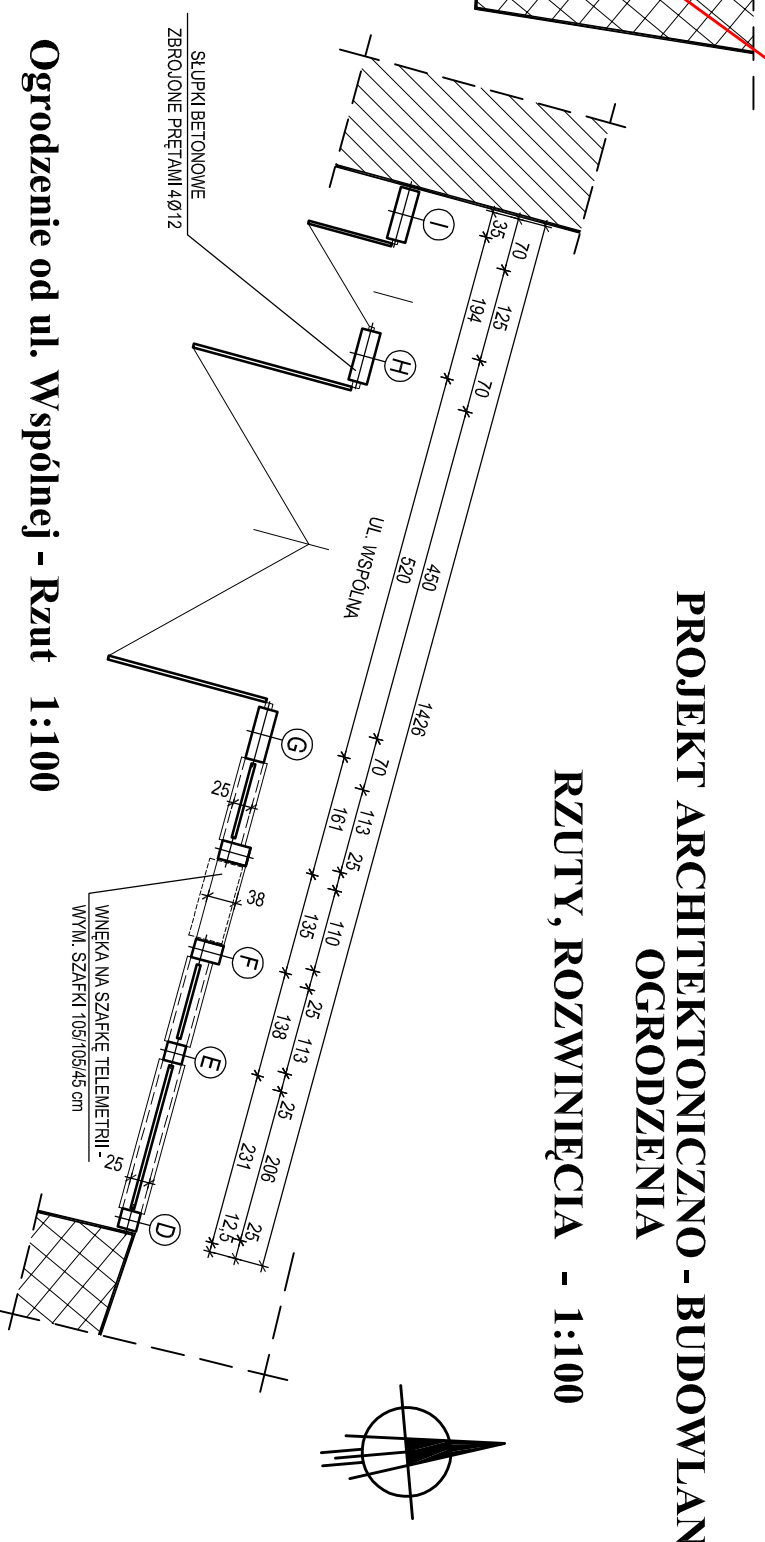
PROJEKT ARCHITEKTONICZNO - BUDOWLAN
OGRODZENIA
RZUTY, ROZWINIĘCIA - 1:100

SŁUPKI BETONOWE
ZBROJONE PRĘTAMI 4Ø12

I
H
G
F
E
D

UL. WSPÓLNA

70
35
125
194
70
450
520
1426
70
113
161
25
110
135
25
138
113
25
206
231
25
12,5
25
38
25

WNĘKA NA SZAFKĘ TELEMETRII -
WYM. SZAFKI 105/105/45 cm

Ogrodzenie od ul. Wspólnej - Rzut 1:100